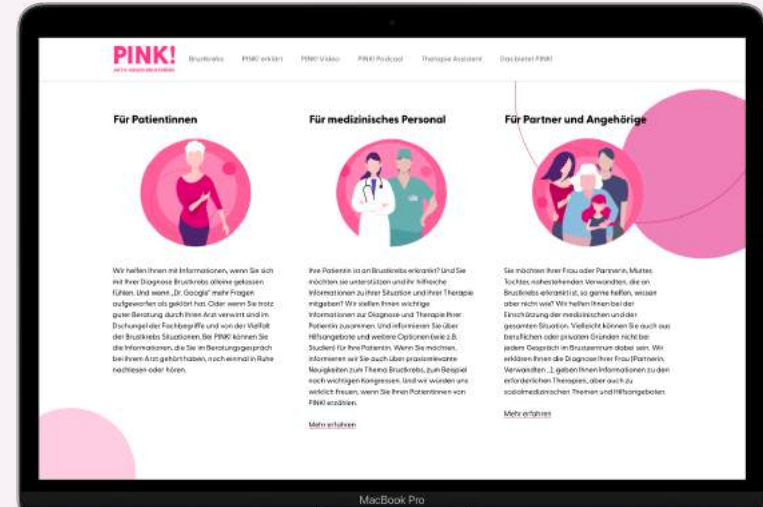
PINK!
AKTIV GEGEN BRUSTKREBS

Brustkrebs PINK! erklärt PINK! Video PINK! Podcast Therapie Assistent Das bietet PINK!

Für Patientinnen

Wir helfen Ihnen mit Informationen, wenn Sie sich mit Ihrer Diagnose Brustkrebs alleine gelassen fühlen. Und wenn „Dr. Google" mehr Fragen aufgeworfen als geklärt hat. Oder wenn Sie trotz guter Beratung durch Ihren Arzt verwirrt und im Dschungel der Fachbegriffe und von der Vielfalt der Brustkrebs Situationen. Bei PINK! können Sie die Informationen, die Sie im Beratungsgespräch bei Ihrem Arzt gehört haben, noch einmal in Ruhe nachlesen oder hören.

Für medizinisches Personal

Ihre Patientin ist an Brustkrebs erkrankt? Und Sie möchten sie unterstützen und ihr hilfreiche Informationen zu ihrer Situation und ihrer Therapie mitgeben? Wir stellen Ihnen wichtige Informationen zur Diagnose und Therapie Ihrer Patientin zusammen. Und informieren Sie über Hilfsangebote und weitere Optionen (wie z.B. Studien) für Ihre Patientin. Wenn Sie möchten, informieren wir Sie auch über praxisrelevante Neuigkeiten zum Thema Brustkrebs, zum Beispiel nach wichtigen Kongressen. Und wir würden uns wirklich freuen, wenn Sie Ihren Patientinnen von PINK! erzählen.

Mehr erfahren

Für Partner und Angehörige

Sie möchten Ihrer Frau oder Partnerin, Mutter, Tochter, nahestehenden Verwandten, die an Brustkrebs erkrankt ist, so gerne helfen, wissen aber nicht wie? Wir helfen Ihnen bei der Einschätzung der medizinischen und der gesamten Situation. Vielleicht können Sie auch aus beruflichen oder privaten Gründen nicht bei jedem Gespräch im Brustzentrum dabei sein. Wir erklären Ihnen die Diagnose Ihrer Frau (Partnerin, Verwandten ...), geben Ihnen Informationen zu den erforderlichen Therapien, aber auch zu sozialmedizinischen Themen und Hilfsangeboten.

Mehr erfahren

MacBook Pro